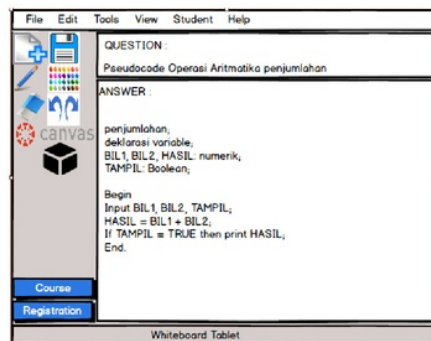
File Edit Tools View Student Help

canvas

QUESTION :

Pseudocode Operasi Aritmatika penjumlahan

ANSWER :

penjumlahan;
deklarasi variable;
BIL1, BIL2, HASIL: numerik;
TAMPIL: Boolean;

Begin
Input BIL1, BIL2, TAMPIL;
HASIL = BIL1 + BIL2;
If TAMPIL = TRUE then print HASIL;
End.

Course

Registration

Whiteboard Tablet